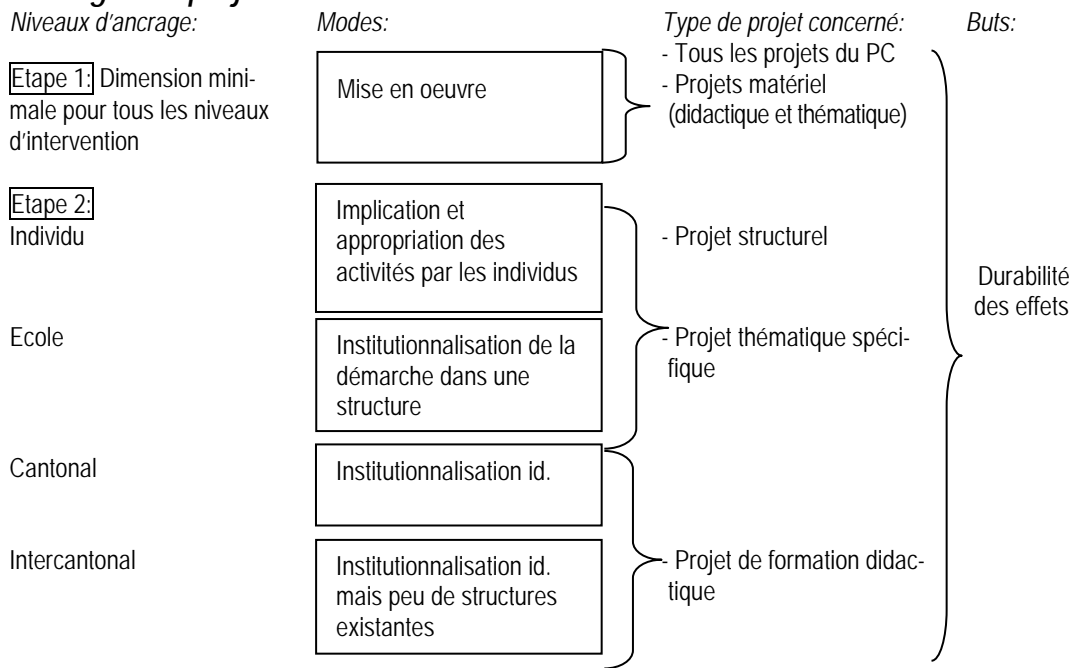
Niveaux d'ancrage:

Modes:

Type de projet concerné:

Buts:

Etape 1: Dimension minimale pour tous les niveaux d'intervention

Mise en oeuvre

- Tous les projets du PC
- Projets matériel (didactique et thématique)

Etape 2:
Individu

Implication et appropriation des activités par les individus

- Projet structurel

Durabilité des effets

Ecole

Institutionnalisation de la démarche dans une structure

- Projet thématique spécifique

Cantonal

Institutionnalisation id.

Intercantonal

Institutionnalisation id. mais peu de structures existantes

- Projet de formation didactique